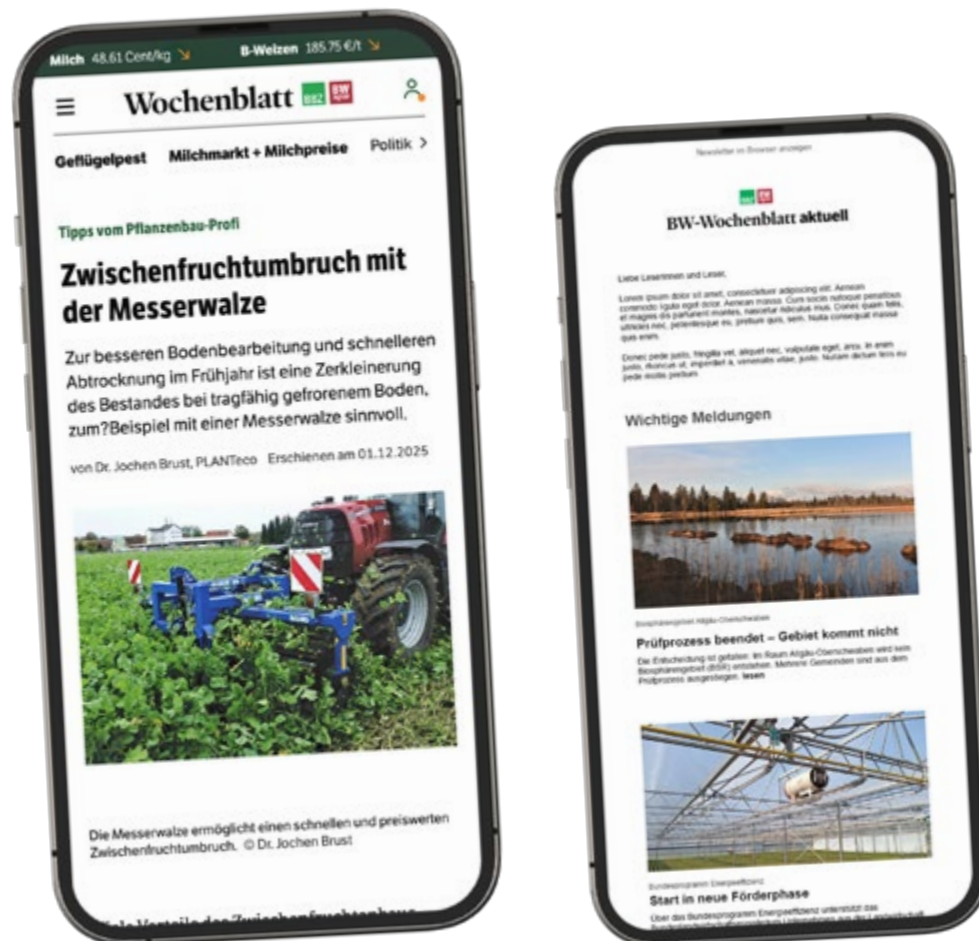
Milch 48.61 Cent/kg B-Weizen 185.75 €/t

Wochenblatt BBZ BW agrar

Geflügelpest Milchmarkt + Milchpreise Politik >

Tipps vom Pflanzenbau-Profi

Zwischenfruchtumbruch mit der Messerwalze

Zur besseren Bodenbearbeitung und schnelleren Abtrocknung im Frühjahr ist eine Zerkleinerung des Bestandes bei tragfähig gefrorenem Boden, zum?Beispiel mit einer Messerwalze sinnvoll.

von Dr. Jochen Brust, PLANTeco Erschienen am 01.12.2025

Die Messerwalze ermöglicht einen schnellen und preiswerten Zwischenfruchtumbruch. © Dr. Jochen Brust

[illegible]

Newsletter im Browser anzeigen

BBZ BW

BW-Wochenblatt aktuell

Liebe Leserinnen und Leser,

Lorem ipsum dolor sit amet, consectetuer adipiscing elit. Aenean commodo ligula eget dolor. Aenean massa. Cum sociis natoque penatibus et magnis dis parturient montes, nascetur ridiculus mus. Donec quam felis, ultricies nec, pellentesque eu, pretium quis, sem. Nulla consequat massa quis enim.

Donec pede justo, fringilla vel, aliquet nec, vulputate eget, arcu. In enim justo, rhoncus ut, imperdiet a, venenatis vitae, justo. Nullam dictum felis eu pede mollis pretium.

Wichtige Meldungen

Biosphärengebiet Allgäu-Oberschwaben

Prüfprozess beendet – Gebiet kommt nicht

Die Entscheidung ist gefallen: Im Raum Allgäu-Oberschwaben wird kein Biosphärengebiet (BSG) entstehen. Mehrere Gemeinden sind aus dem Prüfprozess ausgestiegen. lesen

Bundesprogramm Energieeffizienz

Start in neue Förderphase

Über das Bundesprogramm Energieeffizienz unterstützt das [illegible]